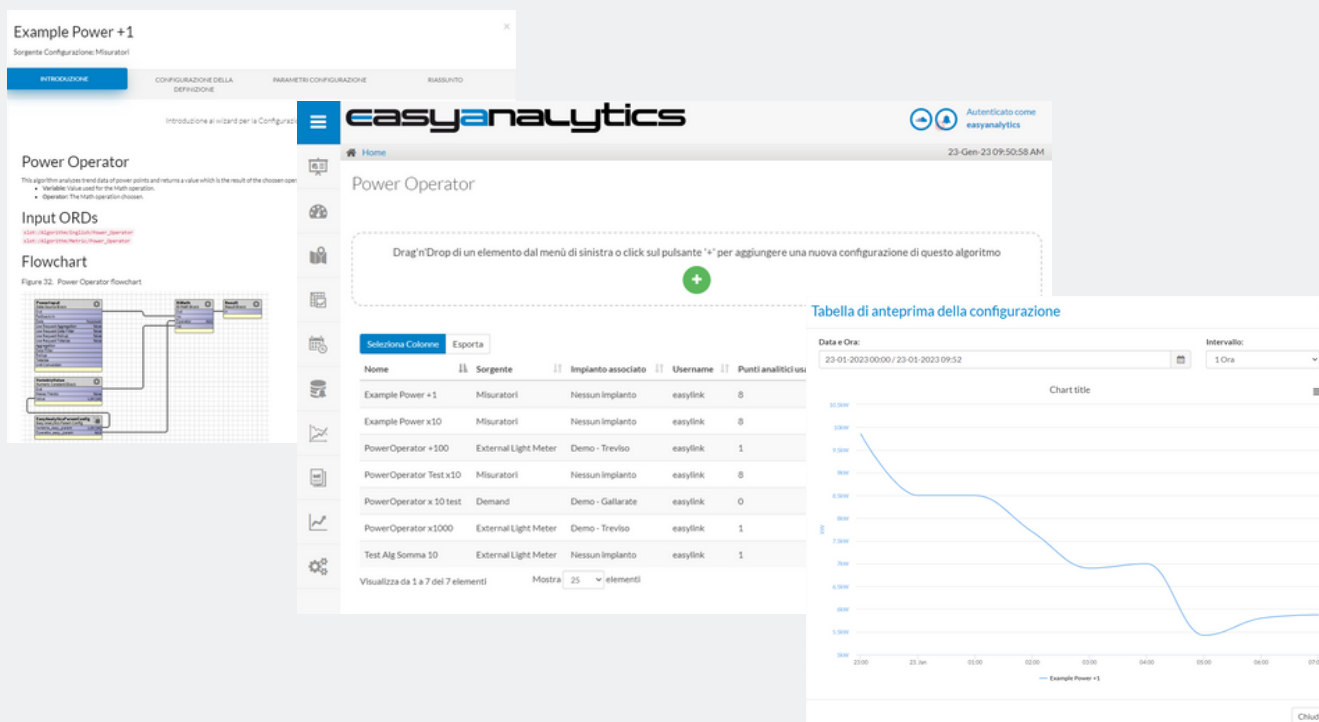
Example Power +1
Sorgente Configurazione: Misuratori

INTRODUZIONE
CONFIGURAZIONE DELLA DEFINIZIONE
PARAMETRI CONFIGURAZIONE
RIASSUNTO

Introduzione al wizard per la Configurazi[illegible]

Power Operator
This algorithm analyzes trend data of power points and returns a value which is the result of the choosen oper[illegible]
• Variable: Value used for the Math operation.
• Operator: The Math operation choosen.

Input ORDs
slot:/Algorithms/English/Power_Operator
slot:/Algorithms/Metric/Power_Operator

Flowchart
Figure 32. Power Operator flowchart

easyanalytics
Autenticato come easyanalytics

Home
23-Gen-23 09:50:58 AM

Power Operator

Drag'n'Drop di un elemento dal menù di sinistra o click sul pulsante '+' per aggiungere una nuova configurazione di questo algoritmo

Seleziona Colonne | Esporta

| Nome | Sorgente | Impianto associato | Username | Punti analitici usa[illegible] |
|---|---|---|---|---|
| Example Power +1 | Misuratori | Nessun impianto | easylink | 8 |
| Example Power x10 | Misuratori | Nessun impianto | easylink | 8 |
| PowerOperator +100 | External Light Meter | Demo - Treviso | easylink | 1 |
| PowerOperator Test x10 | Misuratori | Nessun impianto | easylink | 8 |
| PowerOperator x 10 test | Demand | Demo - Gallarate | easylink | 0 |
| PowerOperator x1000 | External Light Meter | Demo - Treviso | easylink | 1 |
| Test Alg Somma 10 | External Light Meter | Nessun impianto | easylink | 1 |

Visualizza da 1 a 7 del 7 elementi
Mostra 25 elementi

Tabella di anteprima della configurazione
Data e Ora:
23-01-2023 00:00 / 23-01-2023 09:52
Intervallo:
1 Ora
Chart title
10.5kW
10kW
9.5kW
9kW
8.5kW
8kW
7.5kW
7kW
6.5kW
6kW
5.5kW
5kW
23:00 23. Jan 01:00 02:00 03:00 04:00 05:00 06:00 07:0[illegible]
Example Power +1
Chiud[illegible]